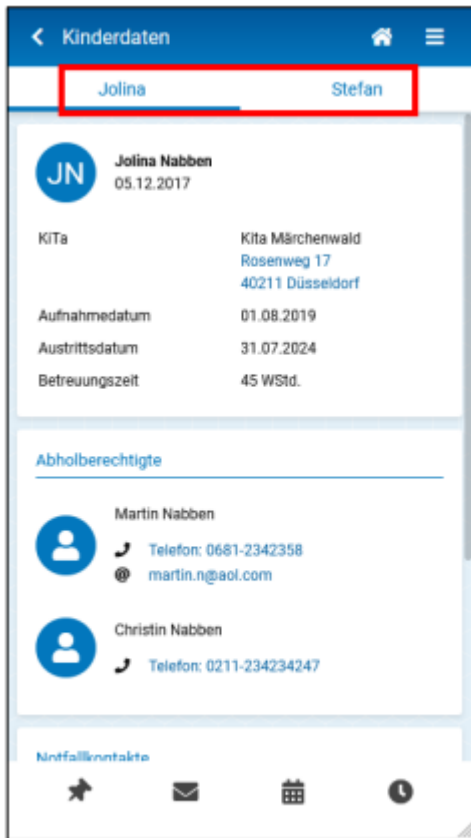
Kinderdaten

Jolina
Stefan

JN
Jolina Nabben
05.12.2017

| | |
|---|---|
| KiTa | Kita Märchenwald<br>Rosenweg 17<br>40211 Düsseldorf |
| Aufnahmedatum | 01.08.2019 |
| Austrittsdatum | 31.07.2024 |
| Betreuungszeit | 45 WStd. |

Abholberechtigte

Martin Nabben
Telefon: 0681-2342358
martin.n@aol.com

Christin Nabben
Telefon: 0211-234234247

Notfallkontakte